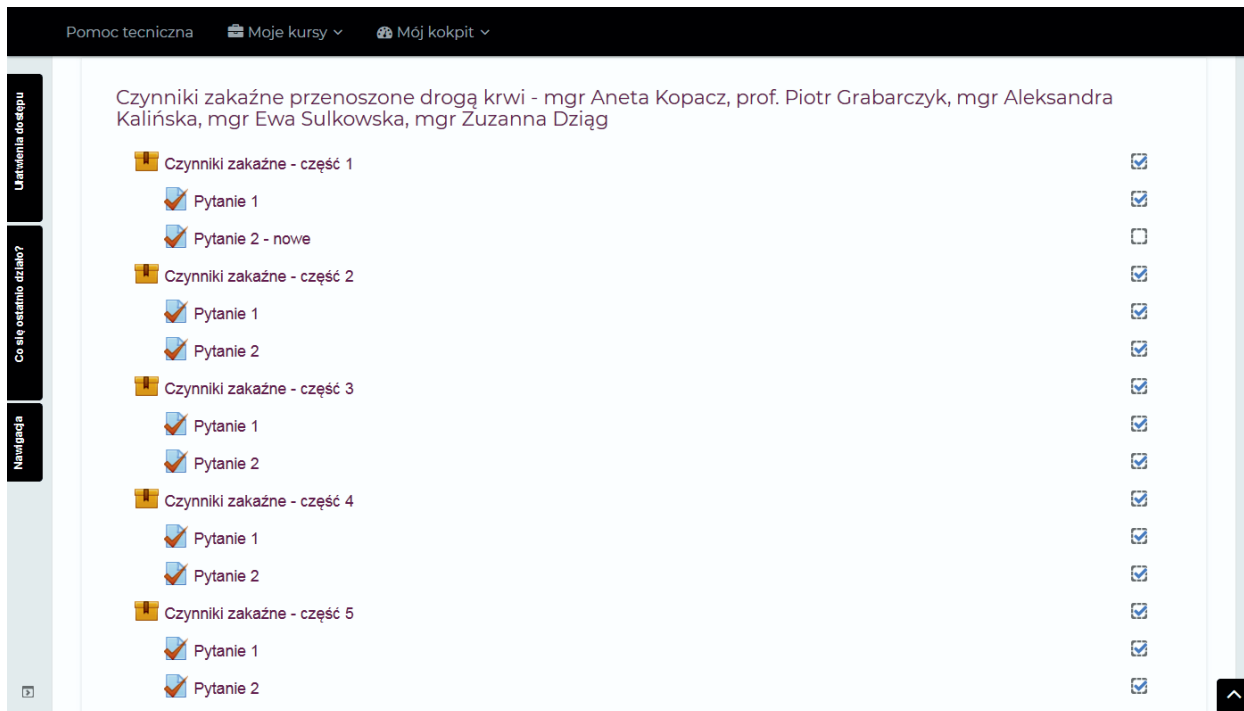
Pomoc tecniczna Moje kursy Mój kokpit

Ułatwienia dostępu

Co się ostatnio działo?

Nawigacja

Czynniki zakaźne przenoszone drogą krwi - mgr Aneta Kopacz, prof. Piotr Grabarczyk, mgr Aleksandra Kalińska, mgr Ewa Sulkowska, mgr Zuzanna Dziąg

Czynniki zakaźne - część 1
Pytanie 1
Pytanie 2 - nowe
Czynniki zakaźne - część 2
Pytanie 1
Pytanie 2
Czynniki zakaźne - część 3
Pytanie 1
Pytanie 2
Czynniki zakaźne - część 4
Pytanie 1
Pytanie 2
Czynniki zakaźne - część 5
Pytanie 1
Pytanie 2